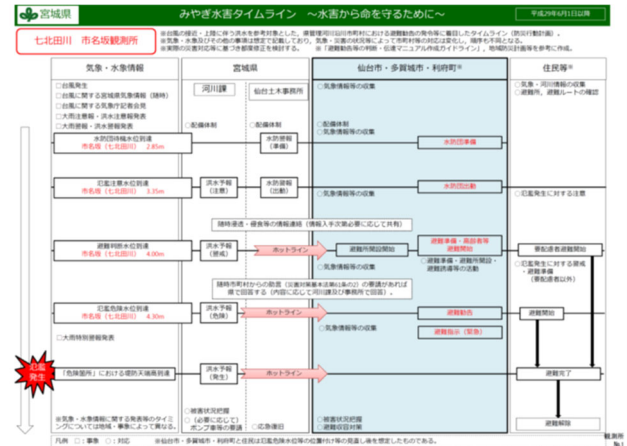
宮城県

みやぎ水害タイムライン　～水害から命を守るために～

平成29年6月1日以降

七北田川　市名坂観測所

※台風の接近・上陸に伴う洪水を参考対象とした、県管理河川の市町村における避難勧告の発令等に着目したタイムライン（防災行動計画）。
※気象・水象及びその他の事象は想定で記載しており、気象・災害の状況等によって市町村等の対応は変化し、順序も不同となる。
※実際の災害対応等に基づき都度改善を検討する。　※「避難勧告等の判断・伝達マニュアル作成ガイドライン」、地域防災計画等を参考に作成。

気象・水象情報

宮城県

仙台市・多賀城市・利府町

住民等

□台風発生
□台風に関する宮城県気象情報（随時）
□台風に関する気象庁記者会見
□大雨注意報・洪水注意報発表
□大雨警報・洪水警報発表

河川課

仙台土木事務所

○気象情報等の収集

○住民・河川情報の収集
○避難所、避難ルートの確認

○配備体制

水防団待機水位到達
市名坂（七北田川）　2.85m

水防警報（準備）

○配備体制
○気象情報等の収集

水防団準備

氾濫注意水位到達
市名坂（七北田川）　3.35m

洪水予報（注意）

水防警報（出動）

水防団出動

○氾濫発生に対する注意

随時連携・提供等の情報連絡（情報入手次第必要に応じて共有）

避難判断水位到達
市名坂（七北田川）　4.00m

洪水予報（警戒）

ホットライン

避難所開設開始

避難準備・高齢者等避難開始

○避難準備・避難所開設・避難誘導等の活動

要配慮者避難開始

○氾濫発生に対する警戒
・避難準備
（要配慮者以外）

随時市町村からの助言（洪水対策本部会議体の要請があれば県で回答する（内容に応じて河川課及び事務所で回答）。

氾濫危険水位到達
市名坂（七北田川）　4.30m

洪水予報（危険）

ホットライン

○気象情報等の収集

避難勧告

避難開始

□大雨特別警報発表

避難指示（緊急）

氾濫発生

「危険箇所」における堤防天端高到達

洪水予報（発生）

ホットライン

避難完了

○被害状況把握
（必要に応じて）ポンプ車等の要請

○応急復旧

○被害状況把握
○応急復旧

避難解除

※気象・水象情報に関する発表等のタイミングについては地域・事象によって異なる。

凡例　□：事象　○：対応　※仙台市・多賀城市・利府町と住民は氾濫危険水位等の位置付け等の見直し等を想定したものである。

観測所